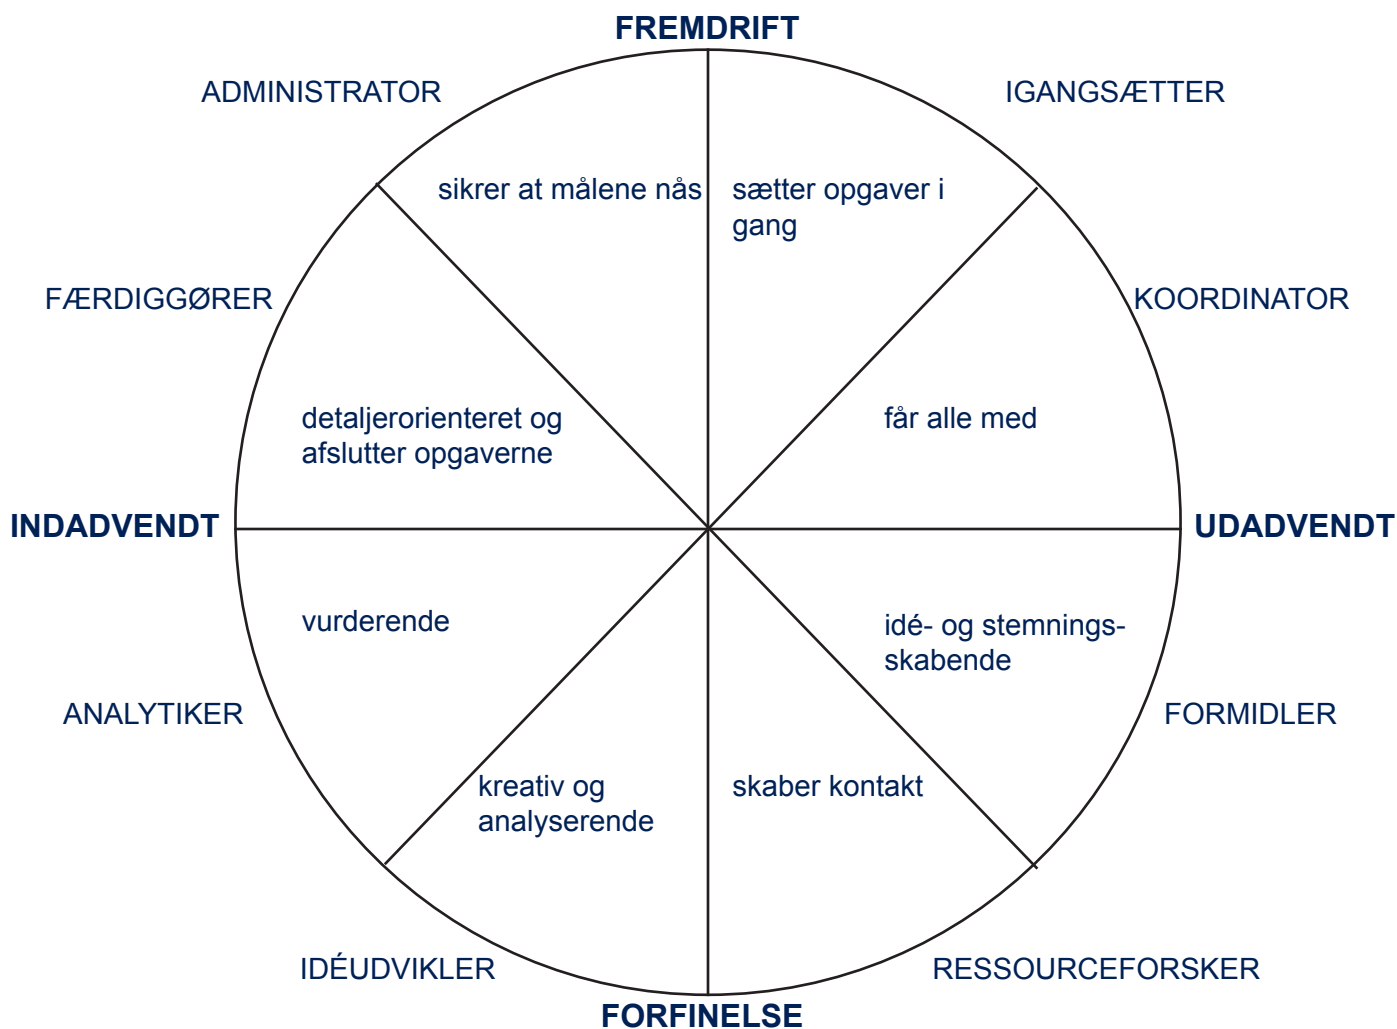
FREMDRIFT

ADMINISTRATOR

IGANGSÆTTER

sikrer at målene nås

sætter opgaver i gang

FÆRDIGGØRER

KOORDINATOR

detaljerorienteret og afslutter opgaverne

får alle med

INDADVENDT

UDADVENDT

vurderende

idé- og stemnings-skabende

ANALYTIKER

FORMIDLER

kreativ og analyserende

skaber kontakt

IDÉUDVIKLER

RESSOURCEFORSKER

FORFINELSE